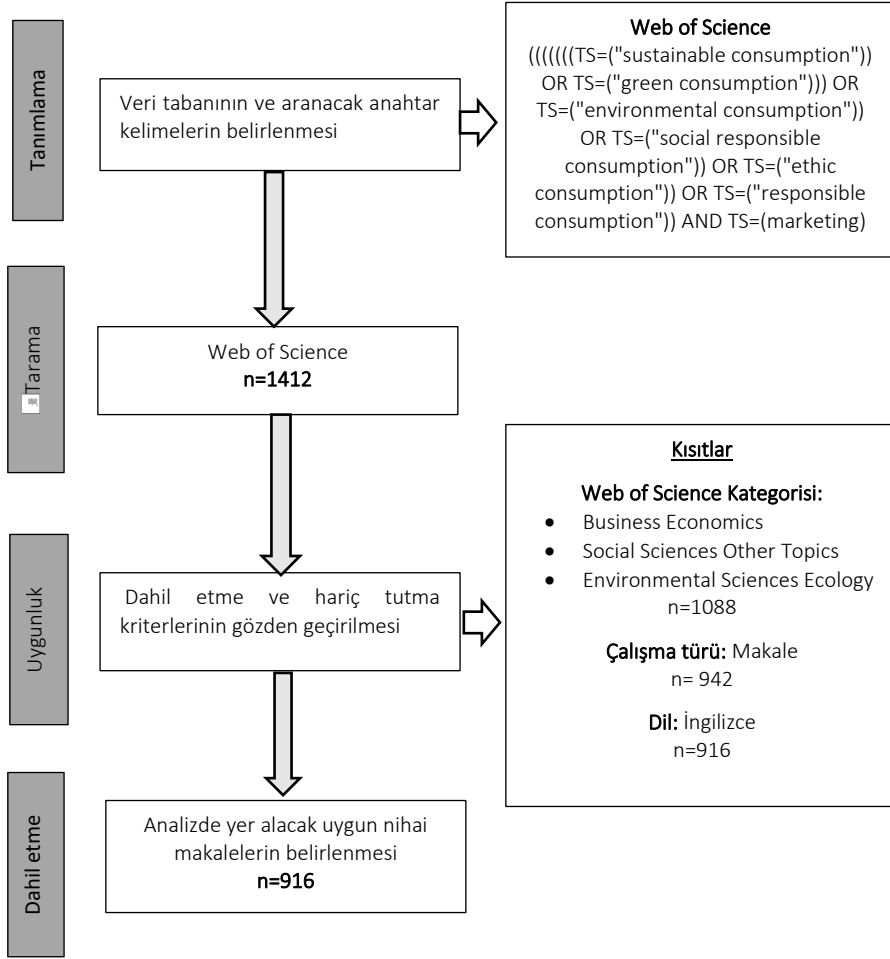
Tanımlama

Veri tabanının ve aranacak anahtar kelimelerin belirlenmesi

Web of Science
(((((((TS=("sustainable consumption")) OR TS=("green consumption"))) OR TS=("environmental consumption")) OR TS=("social responsible consumption")) OR TS=("ethic consumption")) OR TS=("responsible consumption")) AND TS=(marketing)

Tarama

Web of Science
n=1412

Kısıtlar

Web of Science Kategorisi:
- Business Economics
- Social Sciences Other Topics
- Environmental Sciences Ecology
n=1088

Çalışma türü: Makale
n= 942

Dil: İngilizce
n=916

Uygunluk

Dahil etme ve hariç tutma kriterlerinin gözden geçirilmesi

Dahil etme

Analizde yer alacak uygun nihai makalelerin belirlenmesi
n=916